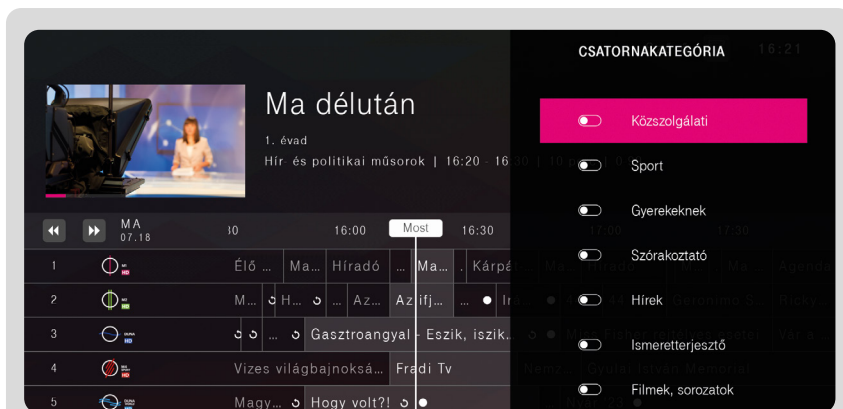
CSATORNAKATEGÓRIA 16:21

Ma délután

1. évad

Hír és politikai műsorok | 16:20 - 16:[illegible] | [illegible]

MA 07.18

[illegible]0 16:00 Most 16:30

1 Élő ... Ma... Híradó ... Ma... Kárpá...

2 M... H... ... Az... Azifj... In...

3 ... Gasztroangyal - Eszik, iszik...

4 Vizes világbajnoksá... Fradi Tv

5 Magy... Hogy volt?!

Közszolgálati

Sport

Gyerekeknek

Szórakoztató

Hírek

Ismeretterjesztő

Filmek, sorozatok